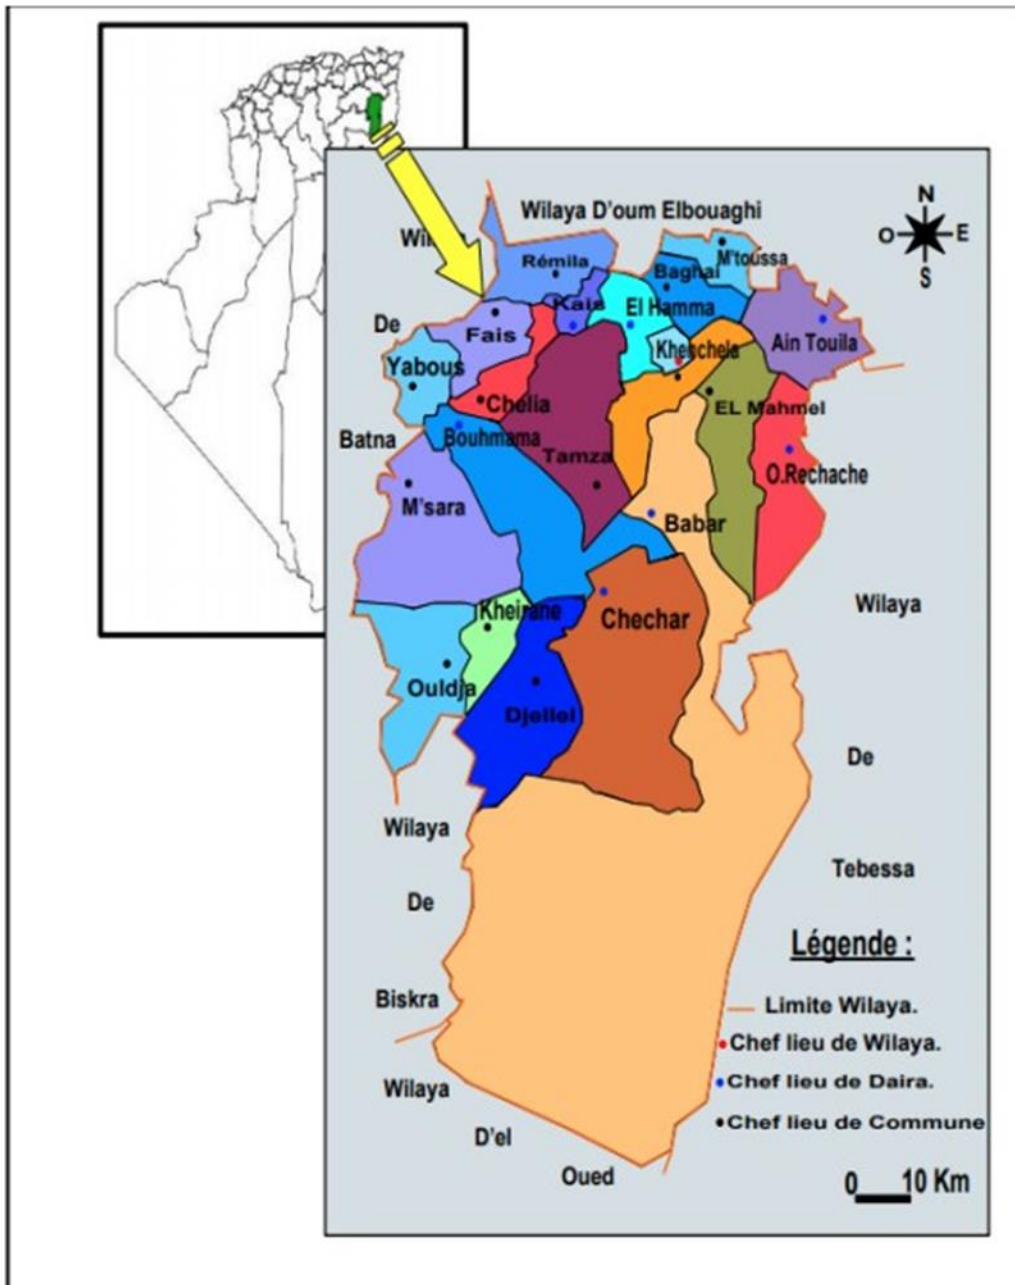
Wilaya D'oum Elbouaghi

N
O
E
S

Wi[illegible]
De
Batna

Rémila
Baghai
M'toussa
Kais
El Hamma
Fais
Yabous
Khenchela
Ain Touila
Chelia
Bouhmama
Tamza
EL Mahmel
O.Rechache
M'sara
Babar
Chechar
Kheirane
Ouldja
Djellel

Wilaya
De
Tebessa

Wilaya
De
Biskra

Wilaya
D'el
Oued

Légende :
Limite Wilaya.
Chef lieu de Wilaya.
Chef lieu de Daira.
Chef lieu de Commune

0 10 Km